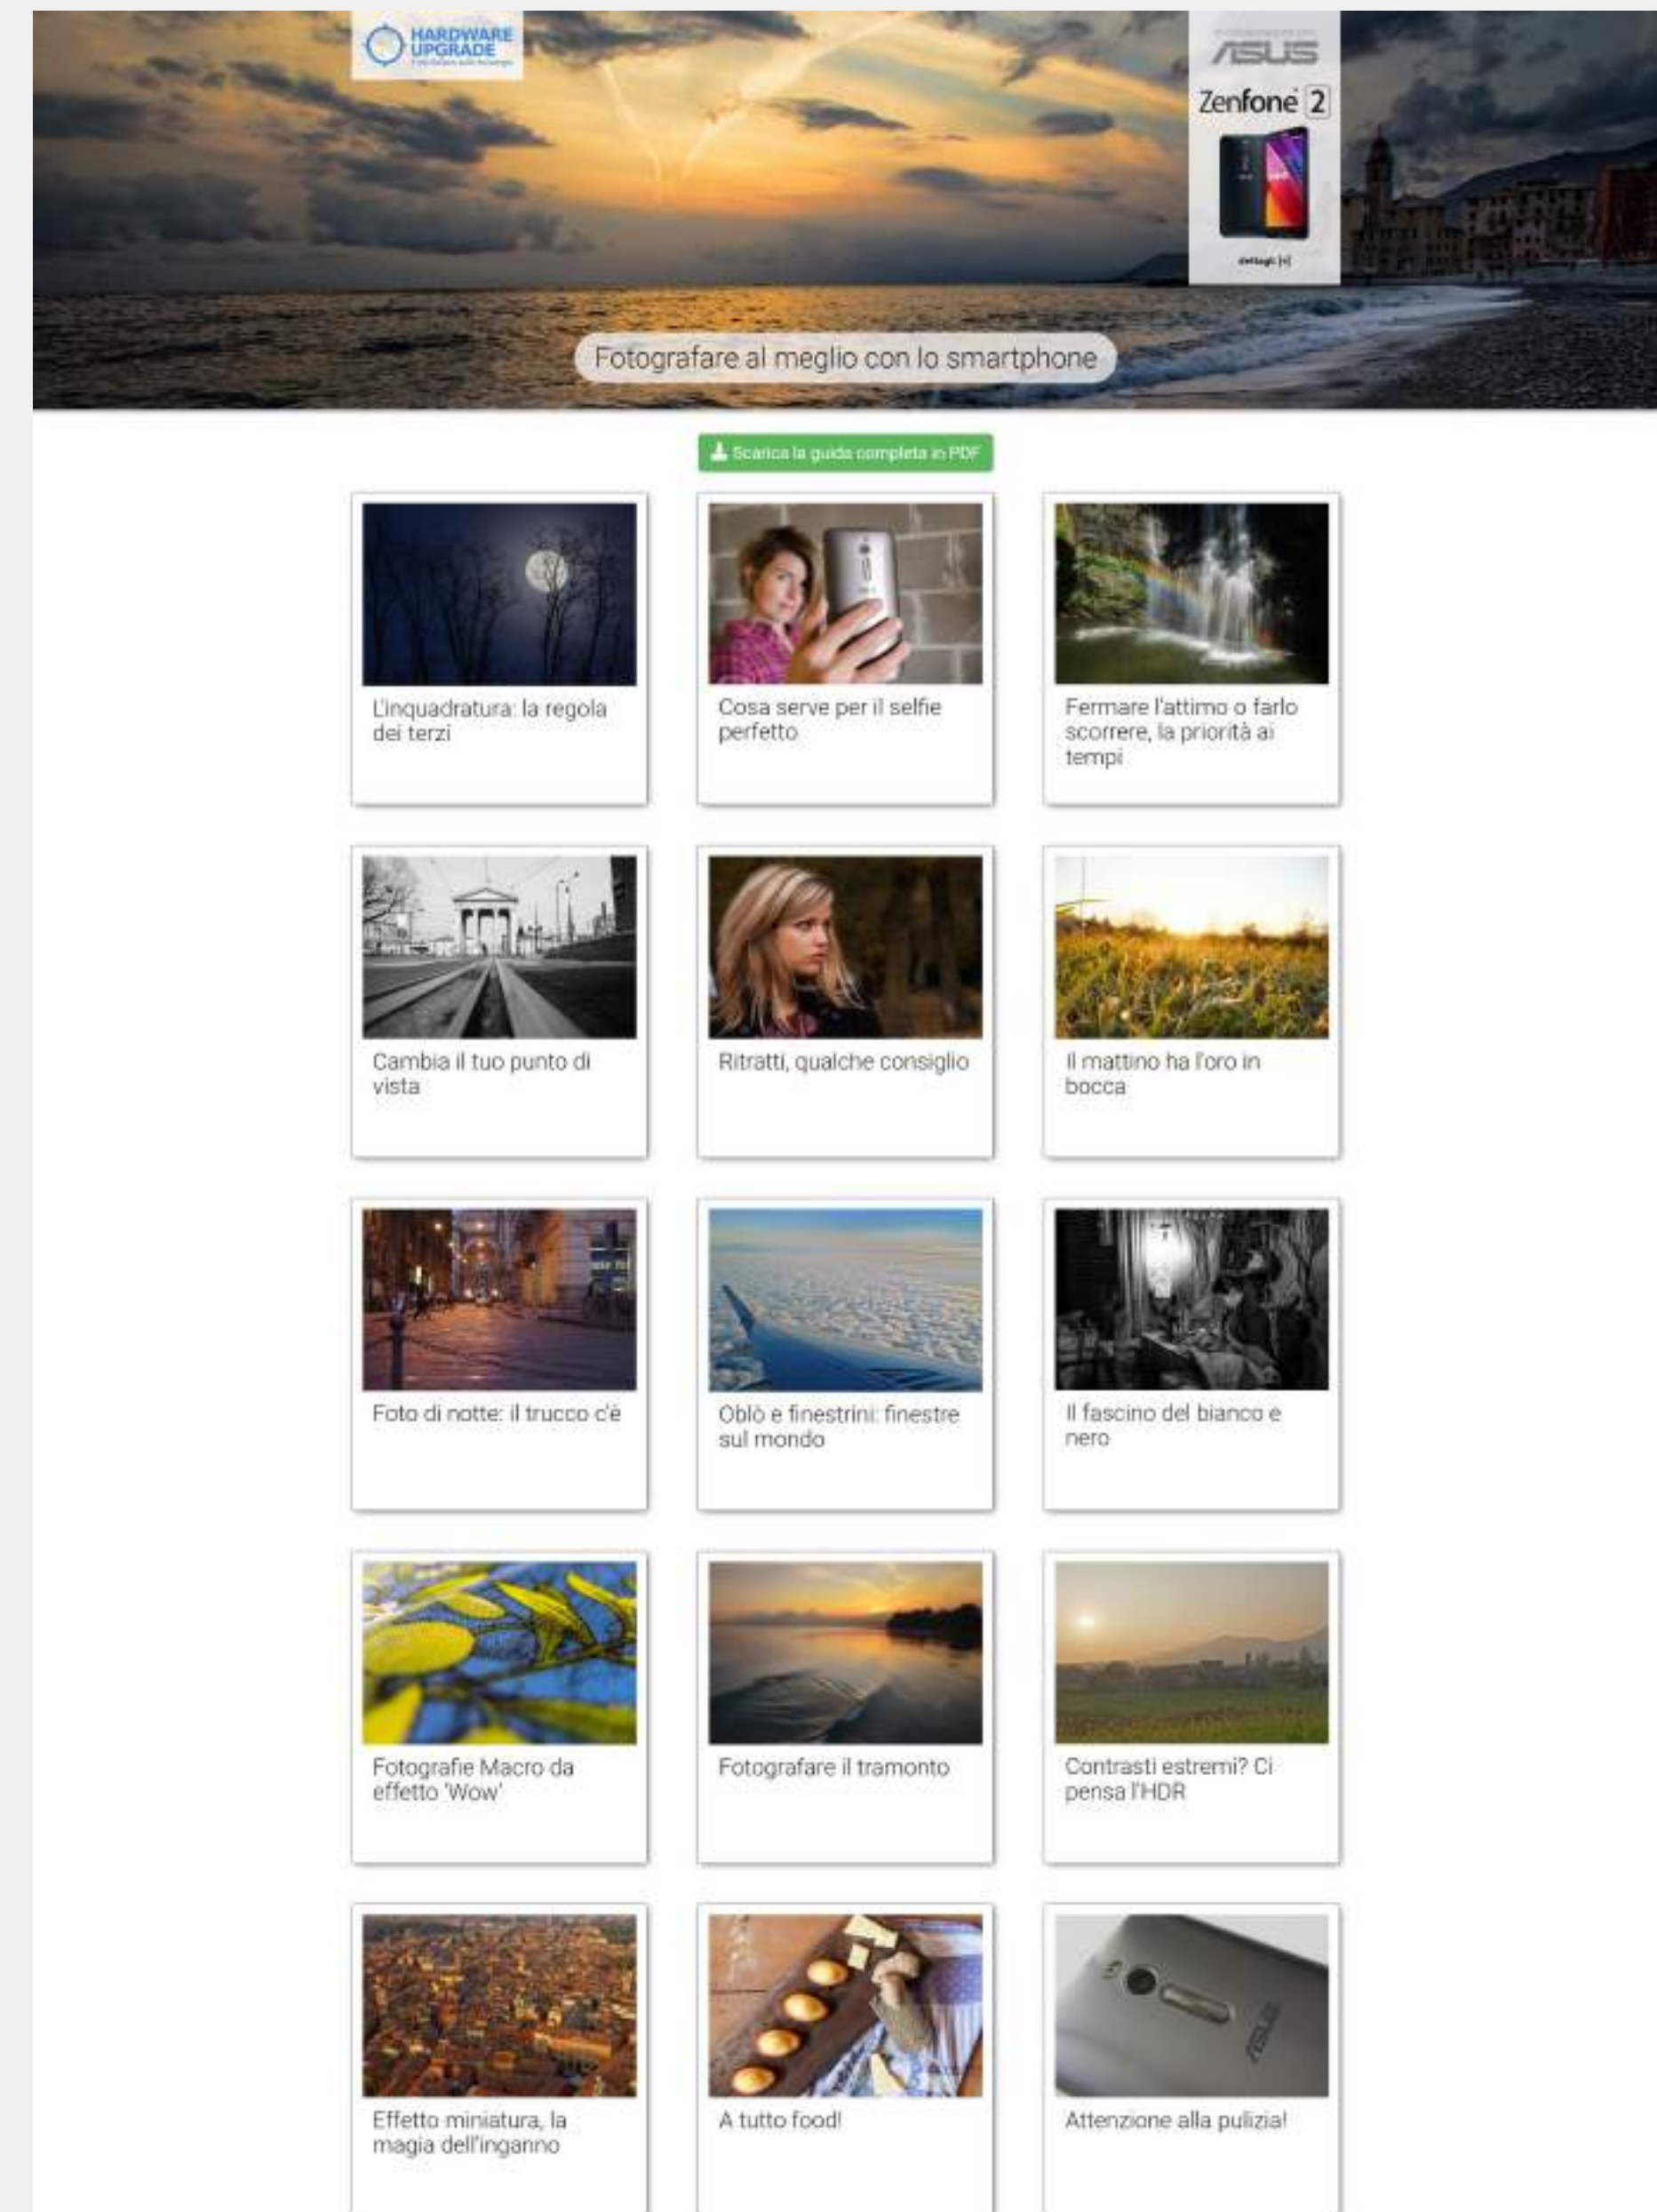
HARDWARE UPGRADE

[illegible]
ASUS
Zenfone 2
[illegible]

Fotografare al meglio con lo smartphone

Scarica la guida completa in PDF

L'inquadratura: la regola dei terzi

Cosa serve per il selfie perfetto

Fermare l'attimo o farlo scorrere, la priorità ai tempi

Cambia il tuo punto di vista

Ritratti, qualche consiglio

Il mattino ha l'oro in bocca

Foto di notte: il trucco c'è

Oblò e finestrini: finestre sul mondo

Il fascino del bianco e nero

Fotografie Macro da effetto 'Wow'

Fotografare il tramonto

Contrasti estremi? Ci pensa l'HDR

Effetto miniatura, la magia dell'inganno

A tutto food!

Attenzione alla pulizia!